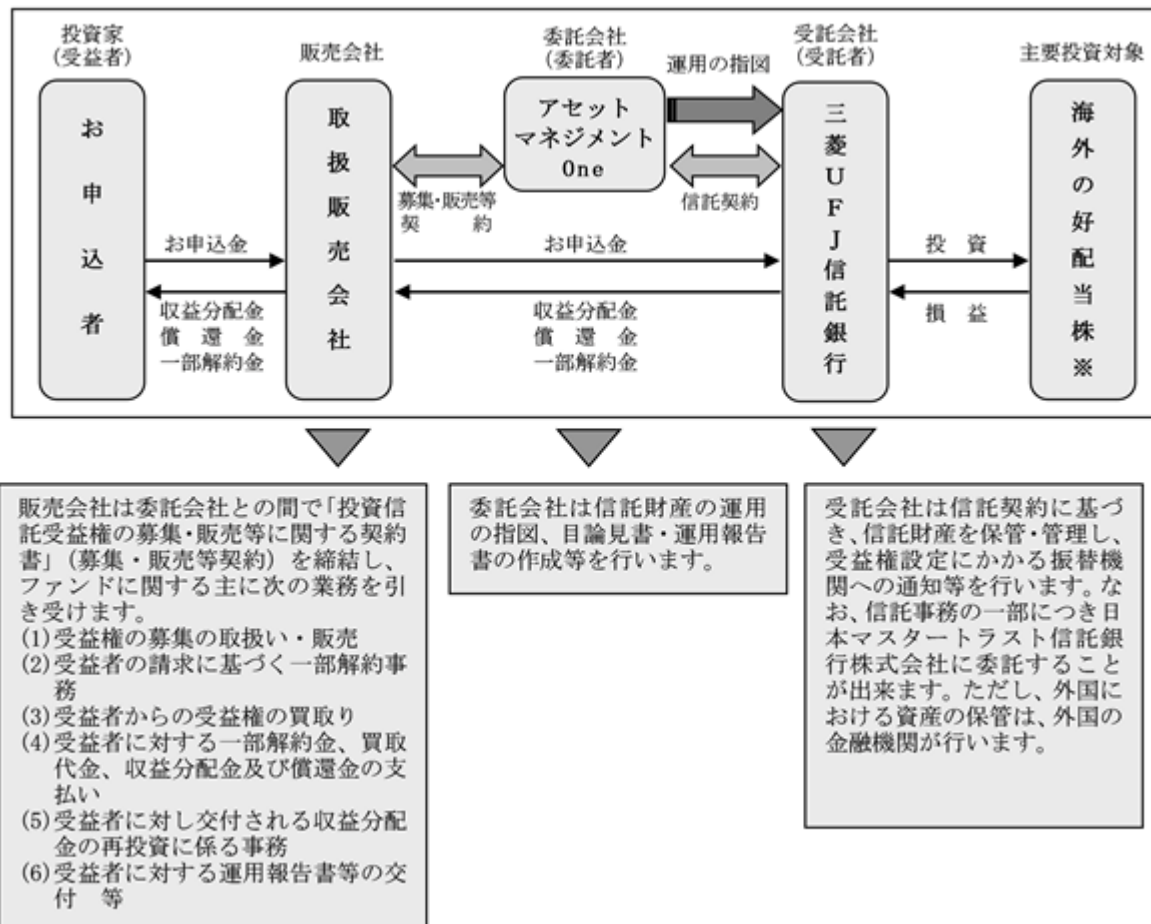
投資家
(受益者)

お申込者

販売会社

取扱販売会社

委託会社
(委託者)

アセットマネジメントOne

運用の指図

受託会社
(受託者)

三菱UFJ信託銀行

主要投資対象

海外の好配当株※

募集・販売等契約

信託契約

お申込金

収益分配金
償還金
一部解約金

お申込金

収益分配金
償還金
一部解約金

投資

損益

販売会社は委託会社との間で「投資信託受益権の募集・販売等に関する契約書」(募集・販売等契約)を締結し、ファンドに関する主に次の業務を引き受けます。
(1)受益権の募集の取扱い・販売
(2)受益者の請求に基づく一部解約事務
(3)受益者からの受益権の買取り
(4)受益者に対する一部解約金、買取代金、収益分配金及び償還金の支払い
(5)受益者に対し交付される収益分配金の再投資に係る事務
(6)受益者に対する運用報告書等の交付 等

委託会社は信託財産の運用の指図、目論見書・運用報告書の作成等を行います。

受託会社は信託契約に基づき、信託財産を保管・管理し、受益権設定にかかる振替機関への通知等を行います。なお、信託事務の一部につき日本マスタートラスト信託銀行株式会社に委託することが出来ます。ただし、外国における資産の保管は、外国の金融機関が行います。